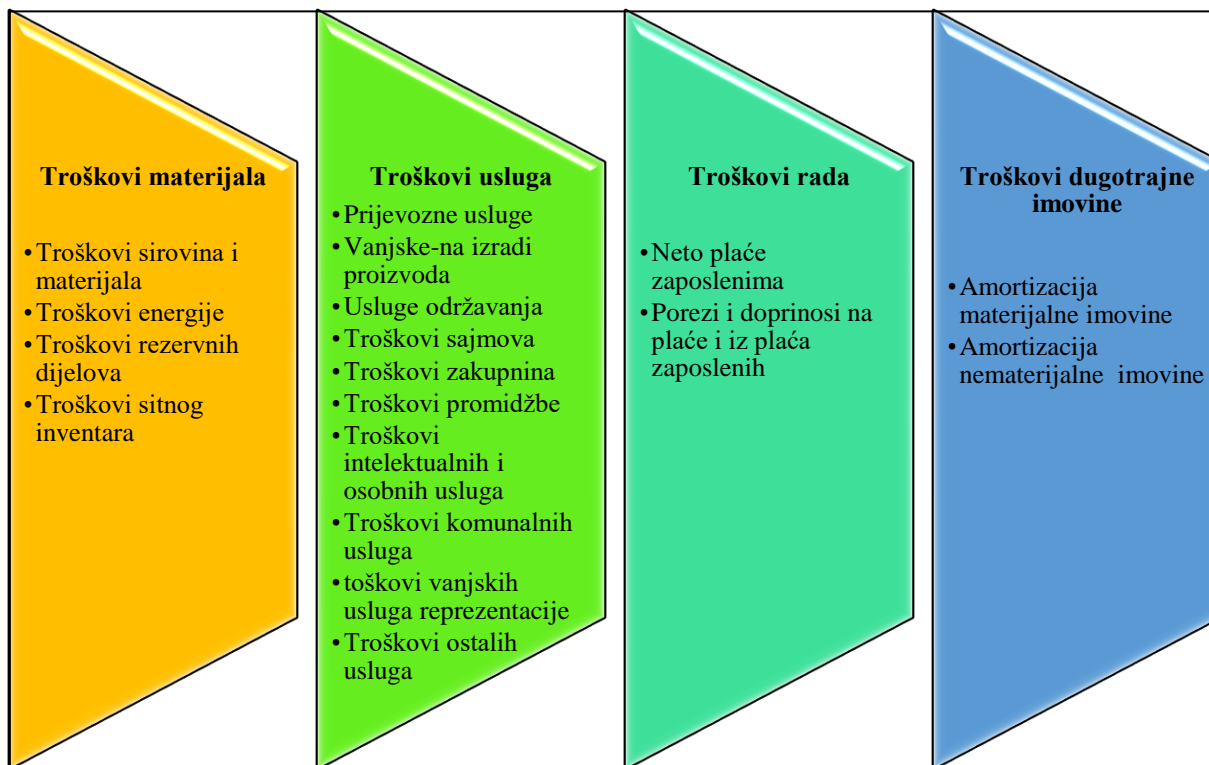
**Troškovi materijala**

- Troškovi sirovina i materijala
- Troškovi energije
- Troškovi rezervnih dijelova
- Troškovi sitnog inventara

**Troškovi usluga**

- Prijevozne usluge
- Vanjske-na izradi proizvoda
- Usluge održavanja
- Troškovi sajmova
- Troškovi zakupnina
- Troškovi promidžbe
- Troškovi intelektualnih i osobnih usluga
- Troškovi komunalnih usluga
- toškovi vanjskih usluga reprezentacije
- Troškovi ostalih usluga

**Troškovi rada**

- Neto plaće zaposlenima
- Porezi i doprinosi na plaće i iz plaća zaposlenih

**Troškovi dugotrajne imovine**

- Amortizacija materijalne imovine
- Amortizacija nematerijalne imovine